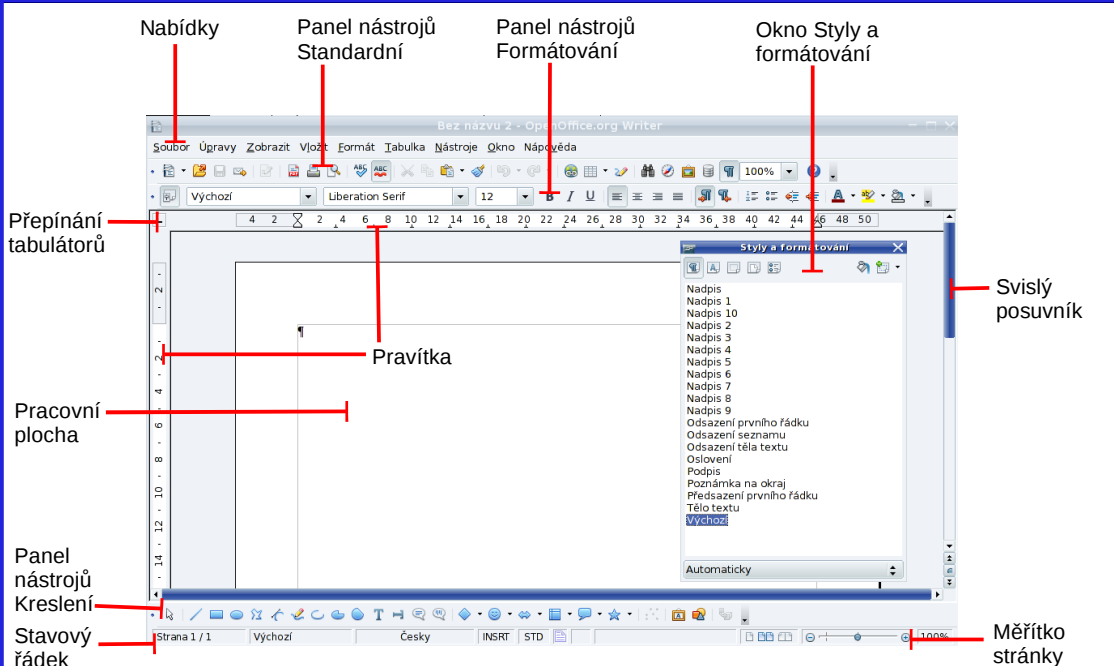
Nabídky

Panel nástrojů Standardní

Panel nástrojů Formátování

Okno Styly a formátování

Bez názvu 2 - OpenOffice.org Writer

Soubor Úpravy Zobrazit Vložit Formát Tabulka Nástroje Okno Nápověda

100%

Výchozí

Liberation Serif

12

4 2 2 4 6 8 10 12 14 16 18 20 22 24 26 28 30 32 34 36 38 40 42 44 46 48 50

Přepínání tabulátorů

Styly a formátování

Nadpis
Nadpis 1
Nadpis 10
Nadpis 2
Nadpis 3
Nadpis 4
Nadpis 5
Nadpis 6
Nadpis 7
Nadpis 8
Nadpis 9
Odsazení prvního řádku
Odsazení seznamu
Odsazení těla textu
Oslovení
Podpis
Poznámka na okraj
Předsazení prvního řádku
Tělo textu
Výchozí

Automaticky

Svislý posuvník

Pravítka

Pracovní plocha

Panel nástrojů Kreslení

Stavový řádek

Strana 1 / 1 Výchozí Česky INSRT STD 100%

Měřítko stránky